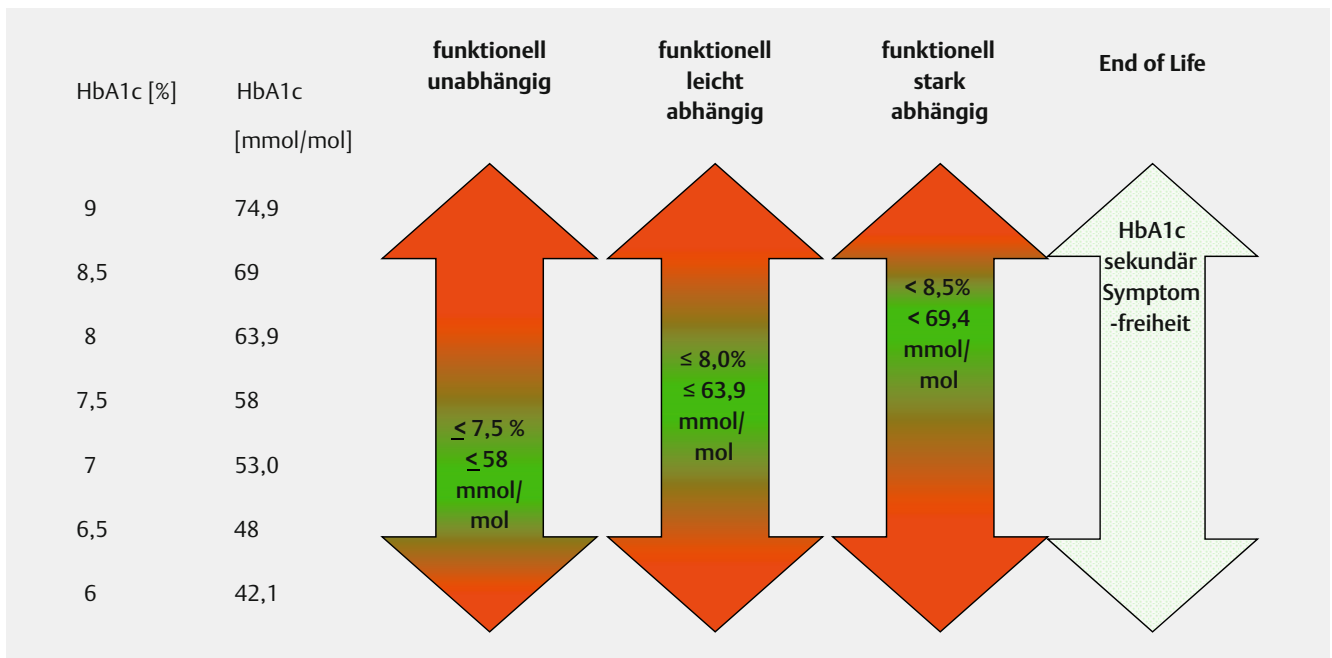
HbA1c [%]

HbA1c [mmol/mol]

funktionell unabhängig

funktionell leicht abhängig

funktionell stark abhängig

End of Life

| HbA1c [%] | HbA1c [mmol/mol] |
|---|---|
| 9 | 74,9 |
| 8,5 | 69 |
| 8 | 63,9 |
| 7,5 | 58 |
| 7 | 53,0 |
| 6,5 | 48 |
| 6 | 42,1 |

≤ 7,5 % ≤ 58 mmol/ mol

≤ 8,0% ≤ 63,9 mmol/ mol

< 8,5% < 69,4 mmol/ mol

HbA1c sekundär Symptom -freiheit